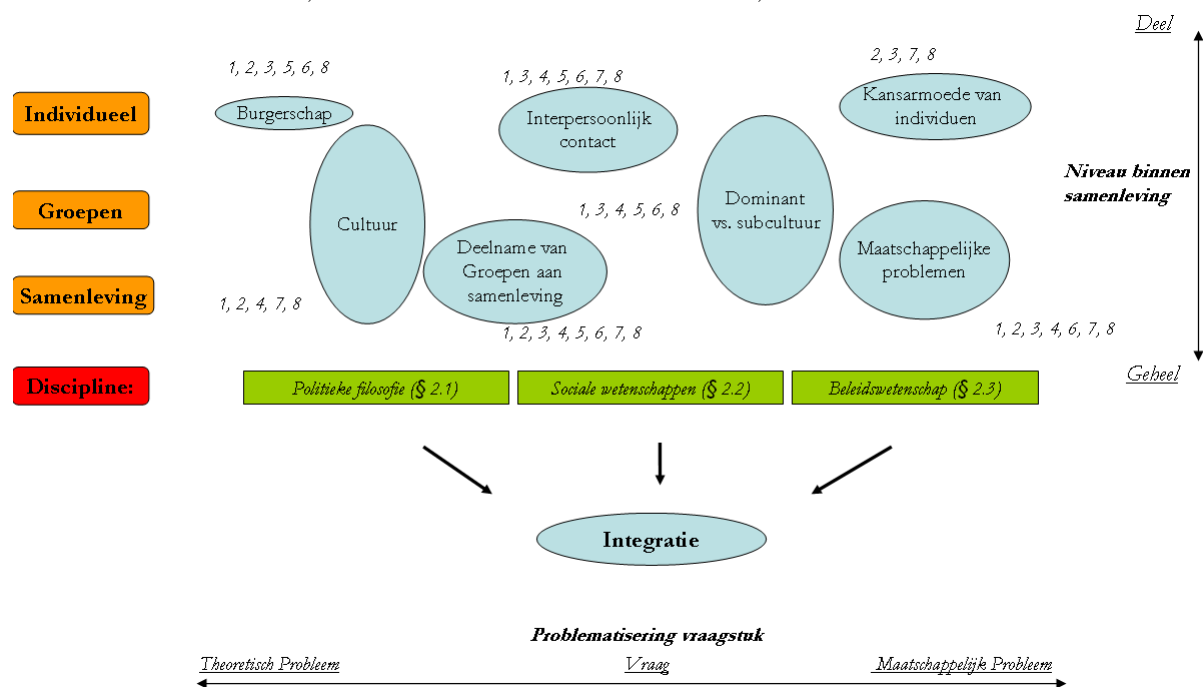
Deel

Individueel

Groepen

Samenleving

Discipline:

1, 2, 3, 5, 6, 8

Burgerschap

Cultuur

1, 2, 4, 7, 8

1, 3, 4, 5, 6, 7, 8

Interpersoonlijk contact

Deelname van Groepen aan samenleving

1, 2, 3, 4, 5, 6, 7, 8

1, 3, 4, 5, 6, 8

Dominant vs. subcultuur

2, 3, 7, 8

Kansarmoede van individuen

Maatschappelijke problemen

1, 2, 3, 4, 6, 7, 8

Niveau binnen samenleving

Geheel

Politieke filosofie (§ 2.1)

Sociale wetenschappen (§ 2.2)

Beleidswetenschap (§ 2.3)

Integratie

Problematisering vraagstuk

Theoretisch Probleem

Vraag

Maatschappelijk Probleem